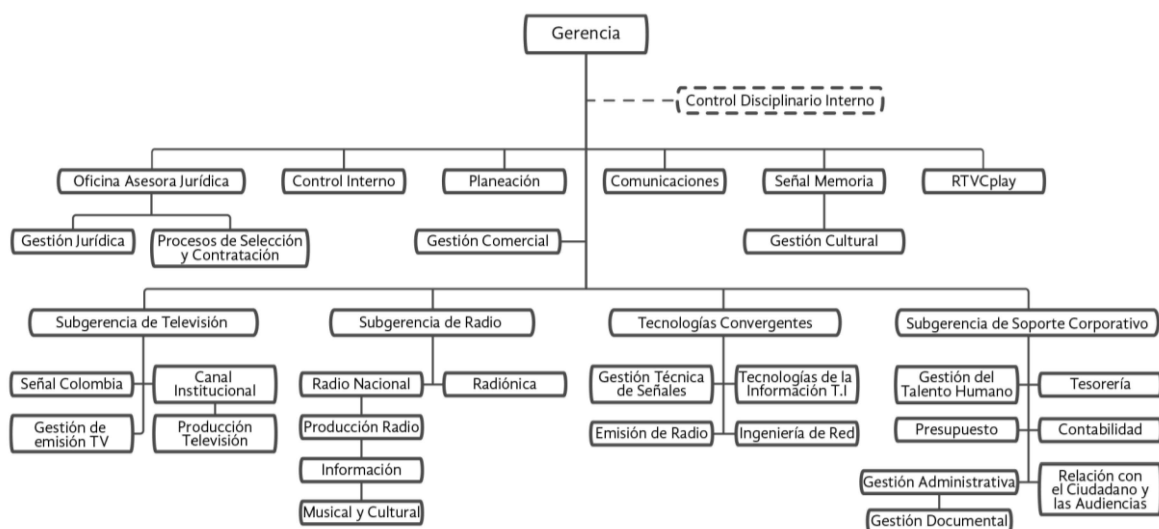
Gerencia

Control Disciplinario Interno

Oficina Asesora Jurídica

Control Interno

Planeación

Comunicaciones

Señal Memoria

RTVCplay

Gestión Jurídica

Procesos de Selección y Contratación

Gestión Comercial

Gestión Cultural

Subgerencia de Televisión

Subgerencia de Radio

Tecnologías Convergentes

Subgerencia de Soporte Corporativo

Señal Colombia

Canal Institucional

Gestión de emisión TV

Producción Televisión

Radio Nacional

Radiónica

Producción Radio

Información

Musical y Cultural

Gestión Técnica de Señales

Tecnologías de la Información T.I

Emisión de Radio

Ingeniería de Red

Gestión del Talento Humano

Tesorería

Presupuesto

Contabilidad

Gestión Administrativa

Relación con el Ciudadano y las Audiencias

Gestión Documental